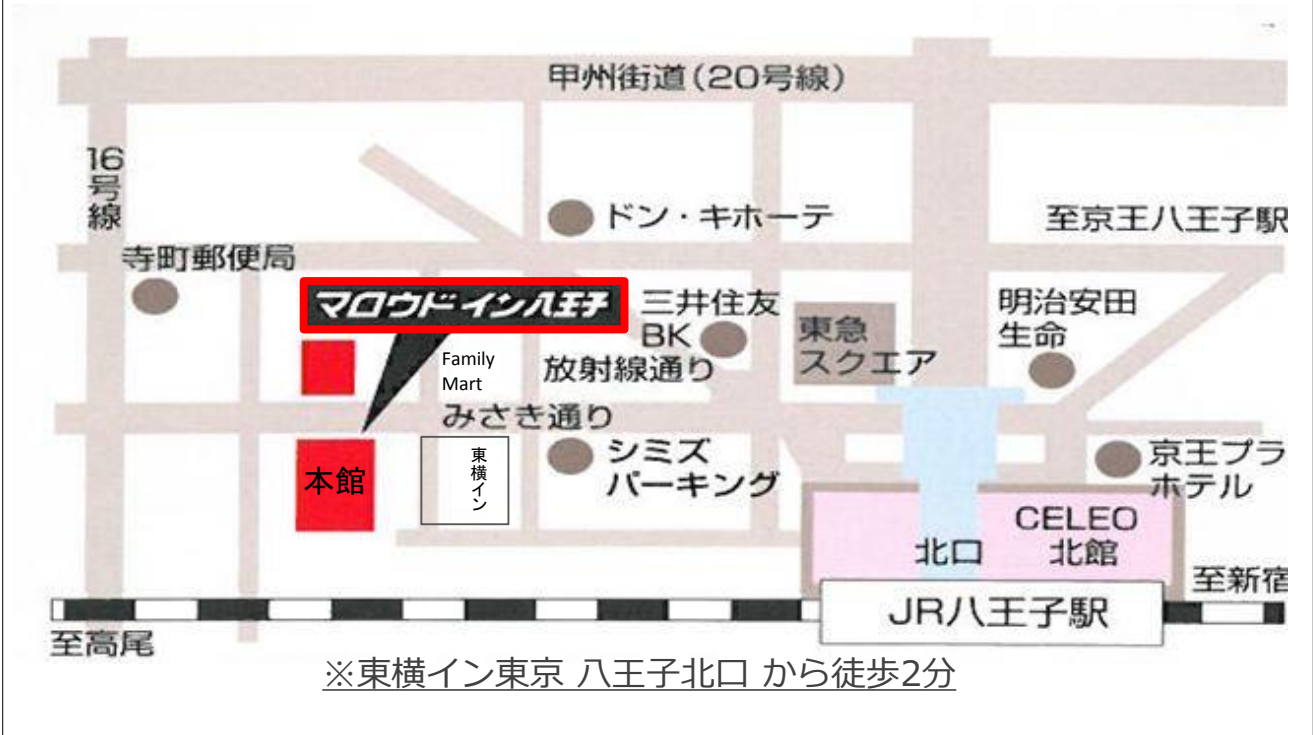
甲州街道(20号線)

16号線

ドン・キホーテ

至京王八王子駅

寺町郵便局

マロウドイン八王子

三井住友BK

明治安田生命

東急スクエア

Family Mart

放射線通り

みさき通り

東横イン

シミズパーキング

京王プラザホテル

本館

CELEO北館

北口

至新宿

JR八王子駅

至高尾

※東横イン東京 八王子北口 から徒歩2分